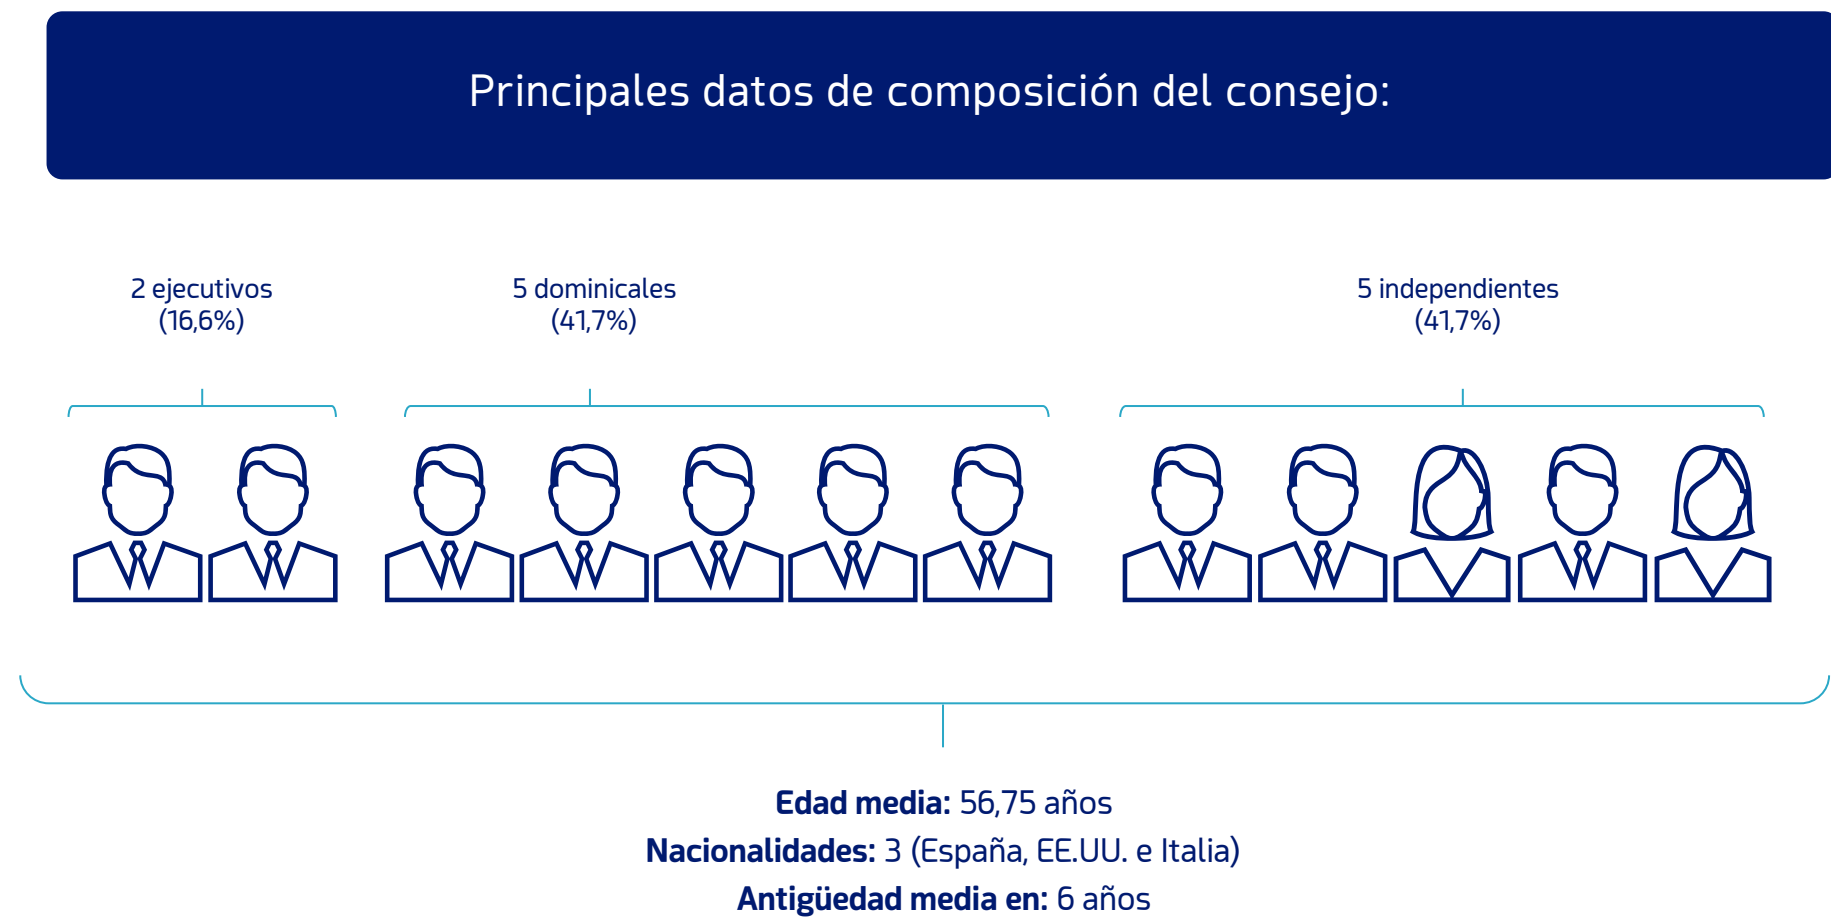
Principales datos de composición del consejo:

2 ejecutivos
(16,6%)

5 dominicales
(41,7%)

5 independientes
(41,7%)

**Edad media:** 56,75 años
**Nacionalidades:** 3 (España, EE.UU. e Italia)
**Antigüedad media en:** 6 años